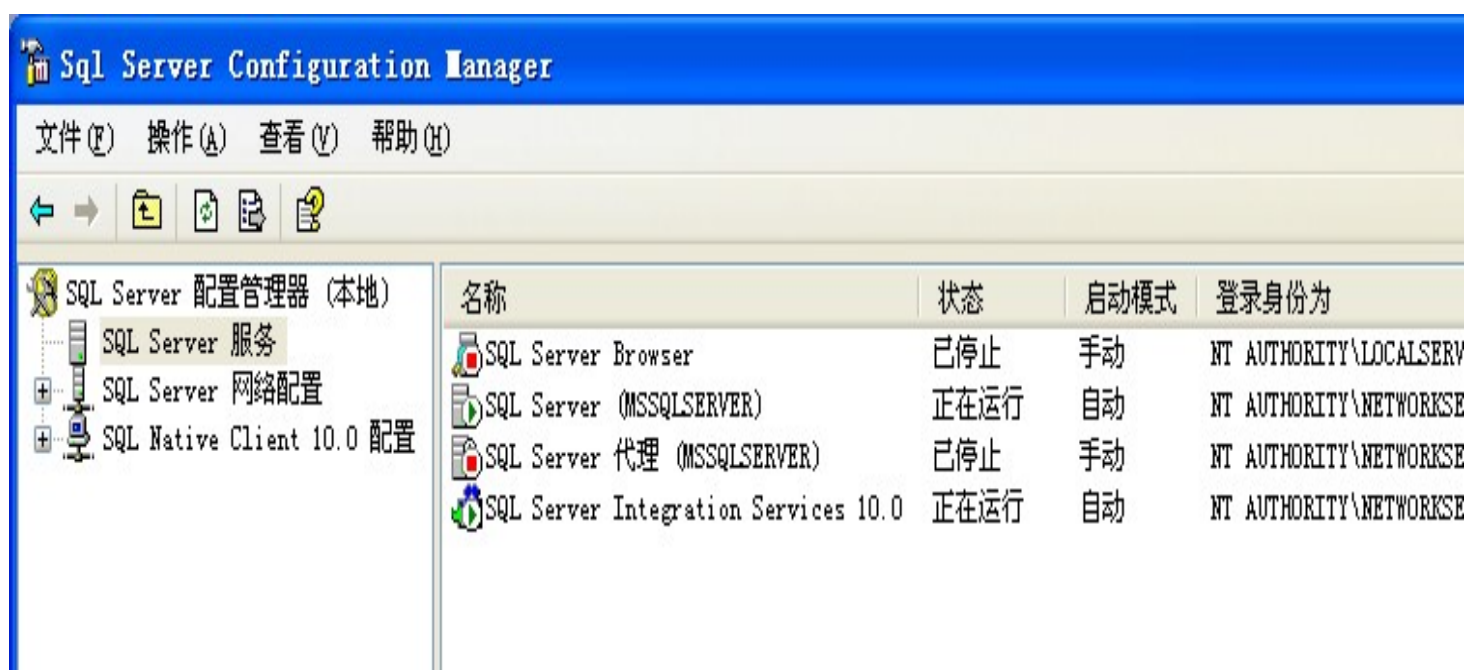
Sql Server Configuration Ianager

文件(F) 操作(A) 查看(V) 帮助(H)

SQL Server 配置管理器 (本地)
SQL Server 服务
SQL Server 网络配置
SQL Native Client 10.0 配置

| 名称 | 状态 | 启动模式 | 登录身份为 |
|---|---|---|---|
| SQL Server Browser | 已停止 | 手动 | NT AUTHORITY\LOCALSERV |
| SQL Server (MSSQLSERVER) | 正在运行 | 自动 | NT AUTHORITY\NETWORKSE |
| SQL Server 代理 (MSSQLSERVER) | 已停止 | 手动 | NT AUTHORITY\NETWORKSE |
| SQL Server Integration Services 10.0 | 正在运行 | 自动 | NT AUTHORITY\NETWORKSE |